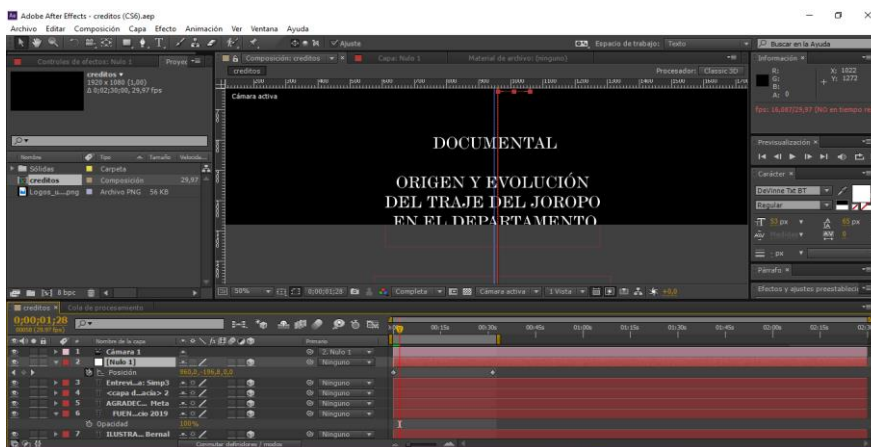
Adobe After Effects - creditos (CS6).aep
Archivo Editar Composición Capa Efecto Animación Ver Ventana Ayuda
Ajusta
Espacio de trabajo: Texto
Buscar en la Ayuda
Controles de efectos: Nulo 1
Proyec
creditos ▾
1920 x 1080 (1,00)
Δ 0;02;30;00, 29,97 fps
Composición: creditos
Capa: Nulo 1
Material de archivo: (ninguno)
creditos
Procesador: Classic 3D
Cámara activa
Información
R:
G:
B:
A: 0
X: 1822
Y: 1272
fps: 16,083/29,97 (NO en tiempo re
DOCUMENTAL
ORIGEN Y EVOLUCIÓN
DEL TRAJE DEL JOROPO
EN EL DEPARTAMENTO
Previsualización
Carácter
DeVinne Txt BT
Regular
53 px
65 px
px
Párrafo
Efectos y ajustes preestablecid
Nombre
Tipo
Tamaño
Velocida
Sólidos
Carpeta
creditos
Composición
29,97
Logos_u....png
Archivo PNG
56 KB
8 bpc
50%
0;00;01;28
Completa
Cámara activa
1 Vista
+0,0
creditos
Cola de procesamiento
0;00;01;28
00058 (29.97 fps)
Nombre de la capa
Primario
1
Cámara 1
2. Nulo 1
2
[Nulo 1]
Ninguno
Posición
960,0 ,-196,8 ,0,0
3
Entrevi...a: Simp3
Ninguno
4
<capa d...acia> 2
Ninguno
5
AGRADEC... Meta
Ninguno
6
FUEN....cio 2019
Ninguno
Opacidad
100%
7
ILUSTRA... Bernal
Ninguno
Conmutar definiciones / modos
00:15s
00:30s
00:45s
01:00s
01:15s
01:30s
01:45s
02:00s
02:15s
02:3